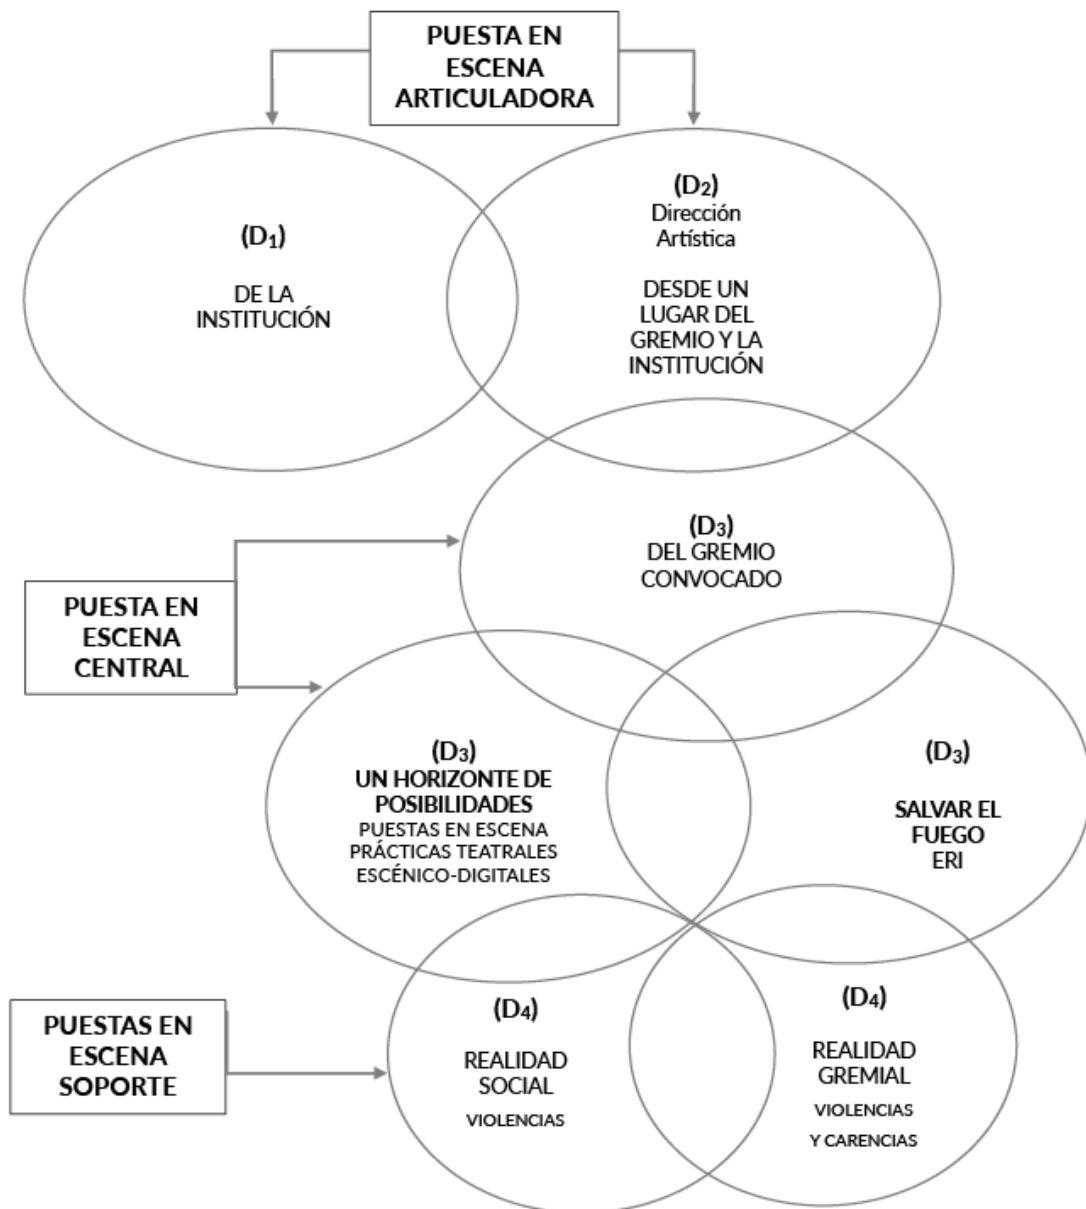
PUESTA EN ESCENA ARTICULADORA

$(D_1)$

DE LA INSTITUCIÓN

$(D_2)$
Dirección Artística

DESDE UN LUGAR DEL GREMIO Y LA INSTITUCIÓN

PUESTA EN ESCENA CENTRAL

$(D_3)$
DEL GREMIO CONVOCADO

$(D_3)$
UN HORIZONTE DE POSIBILIDADES
PUESTAS EN ESCENA
PRÁCTICAS TEATRALES
ESCÉNICO-DIGITALES

$(D_3)$

SALVAR EL FUEGO
ERI

PUESTAS EN ESCENA SOPORTE

$(D_4)$

REALIDAD SOCIAL
VIOLENCIAS

$(D_4)$

REALIDAD GREMIAL
VIOLENCIAS
Y CARENCIAS